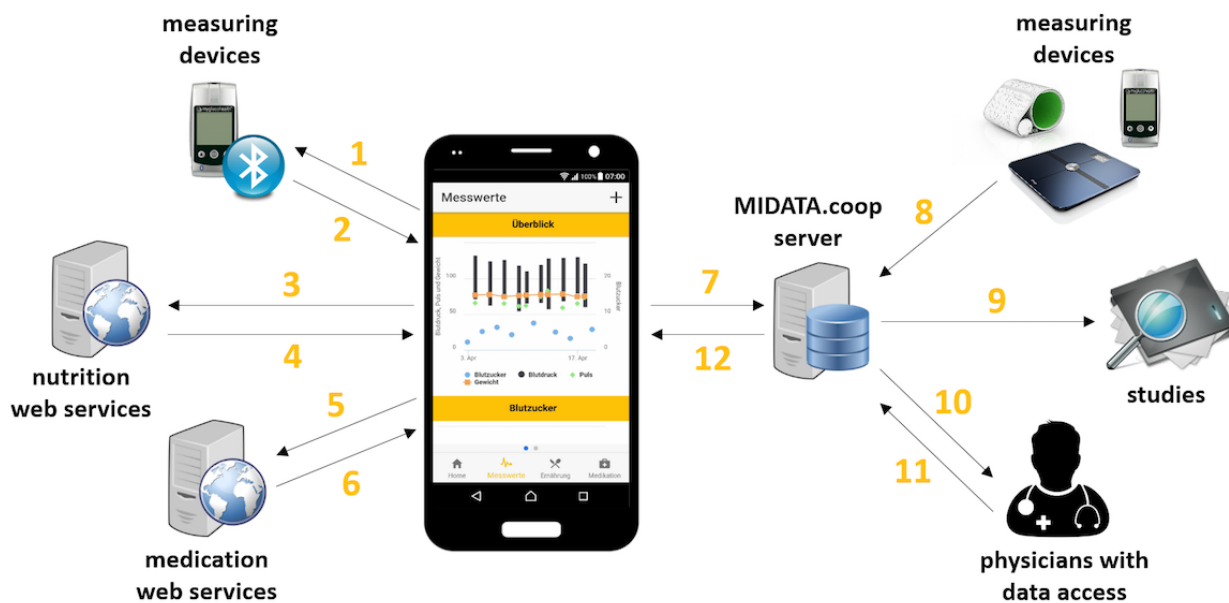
measuring devices

1

2

nutrition web services

3

4

5

6

medication web services

07:00

Messwerte

+

Überblick

100

50

0

20

10

0

Blutdruck, Puls und Gewicht

Blutzucker

3. Apr

17. Apr

Blutzucker

Blutdruck

Puls

Gewicht

Blutzucker

Home

Messwerte

Ernährung

Medikation

7

12

MIDATA.coop server

measuring devices

8

9

studies

10

11

physicians with data access